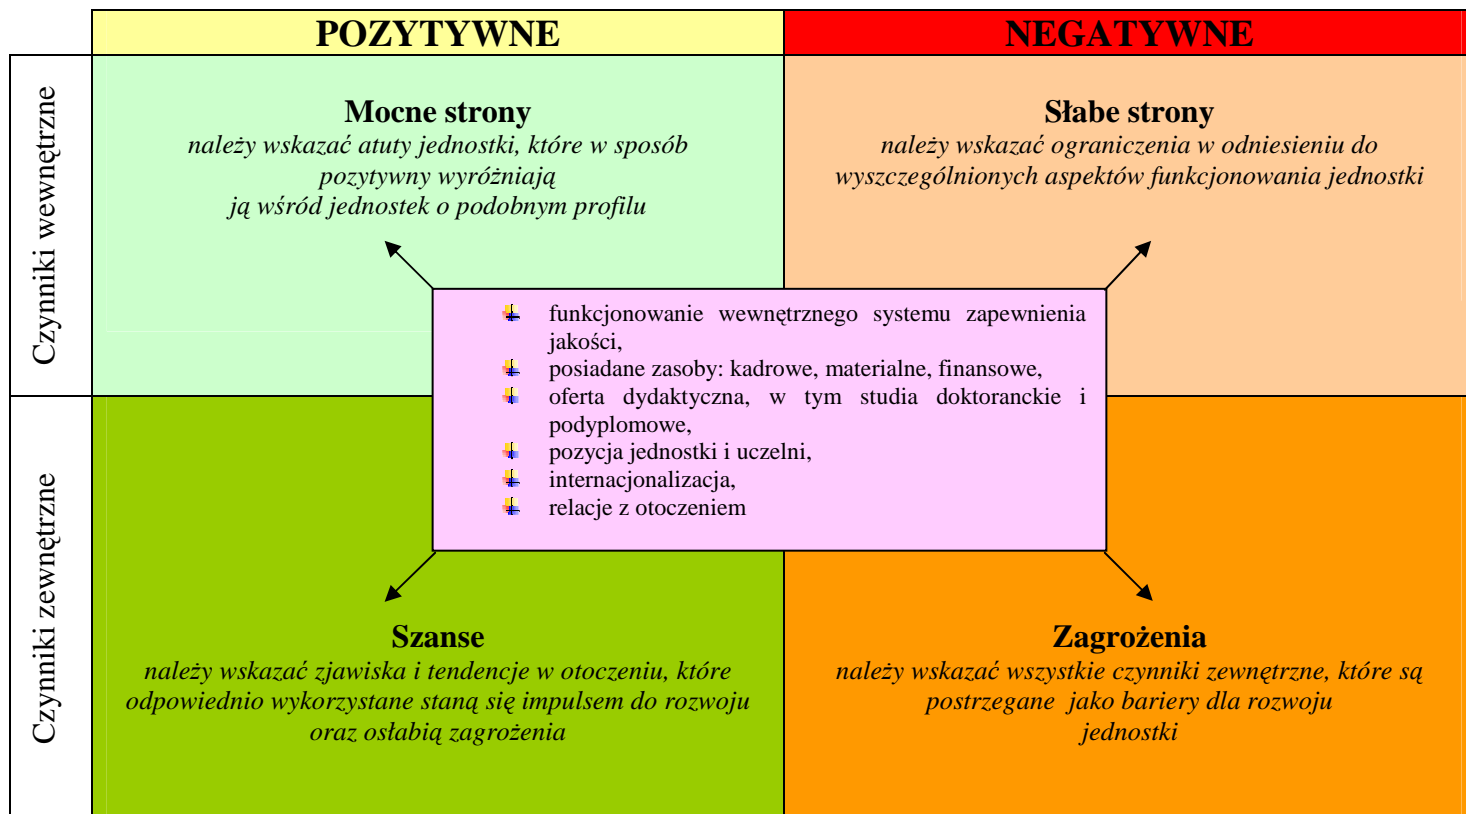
POZYTYWNE

NEGATYWNE

Czynniki wewnętrzne

Mocne strony
należy wskazać atuty jednostki, które w sposób pozytywny wyróżniają ją wśród jednostek o podobnym profilu

Słabe strony
należy wskazać ograniczenia w odniesieniu do wyszczególnionych aspektów funkcjonowania jednostki

- funkcjonowanie wewnętrznego systemu zapewnienia jakości,
- posiadane zasoby: kadrowe, materialne, finansowe,
- oferta dydaktyczna, w tym studia doktoranckie i podyplomowe,
- pozycja jednostki i uczelni,
- internacjonalizacja,
- relacje z otoczeniem

Czynniki zewnętrzne

Szanse
należy wskazać zjawiska i tendencje w otoczeniu, które odpowiednio wykorzystane staną się impulsem do rozwoju oraz osłabią zagrożenia

Zagrożenia
należy wskazać wszystkie czynniki zewnętrzne, które są postrzegane jako bariery dla rozwoju jednostki